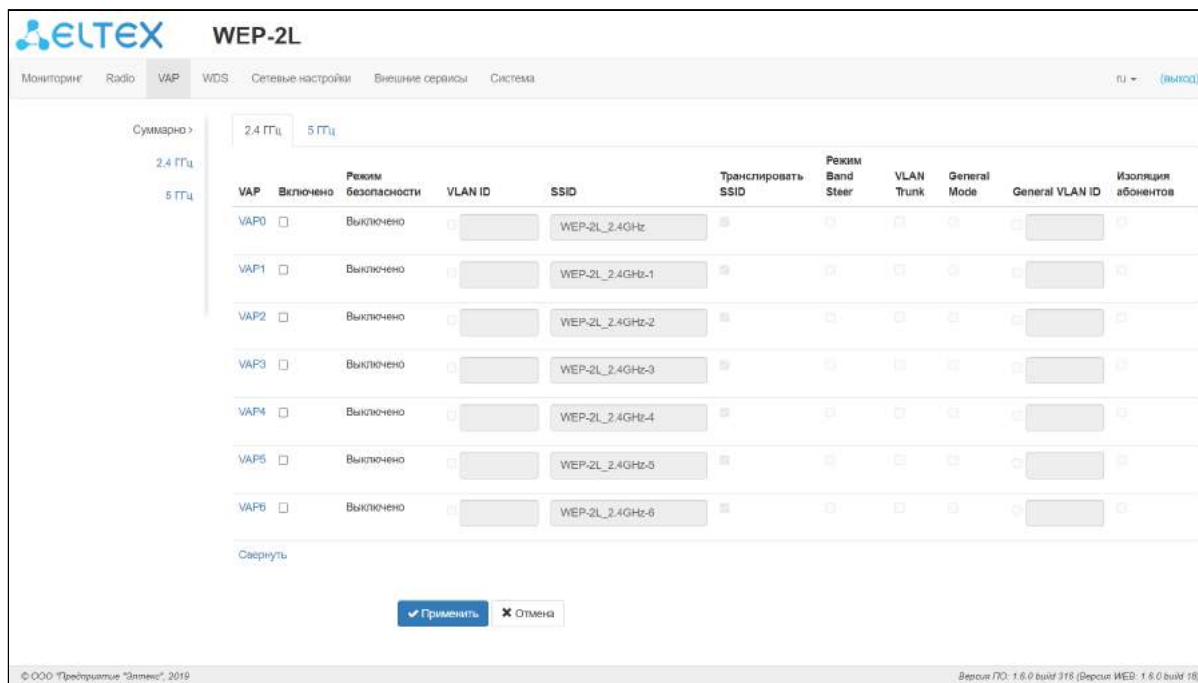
ELTEX WEP-2L

Мониторинг Radio VAP WDS Сетевые настройки Внешние сервисы Система ru (выход)

Суммарно >
2.4 ГГц
5 ГГц

2.4 ГГц 5 ГГц

| VAP | Включено | Режим безопасности | VLAN ID | SSID | Транслировать SSID | Режим Band Steer | VLAN Trunk | General Mode | General VLAN ID | Изоляция абонентов |
|---|---|---|---|---|---|---|---|---|---|---|
| VAP0 | | Выключено | | WEP-2L_2.4GHz | | | | | | |
| VAP1 | | Выключено | | WEP-2L_2.4GHz-1 | | | | | | |
| VAP2 | | Выключено | | WEP-2L_2.4GHz-2 | | | | | | |
| VAP3 | | Выключено | | WEP-2L_2.4GHz-3 | | | | | | |
| VAP4 | | Выключено | | WEP-2L_2.4GHz-4 | | | | | | |
| VAP5 | | Выключено | | WEP-2L_2.4GHz-5 | | | | | | |
| VAP6 | | Выключено | | WEP-2L_2.4GHz-6 | | | | | | |

Свернуть

Применить Отмена

© ООО "Предприятие "Элтекс", 2019

Версия ПО: 1.6.0 build 316 (Версия WEB: 1.6.0 build 18